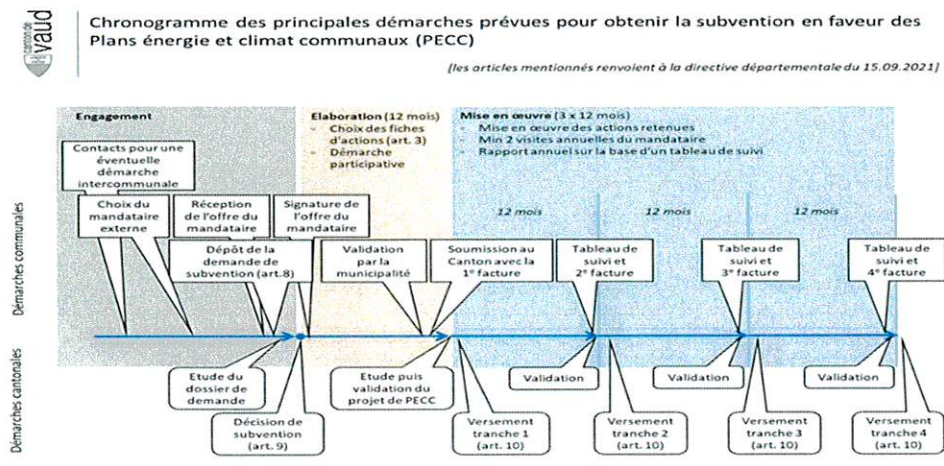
canton de vaud

Chronogramme des principales démarches prévues pour obtenir la subvention en faveur des Plans énergie et climat communaux (PECC)

[les articles mentionnés renvoient à la directive départementale du 15.09.2021]

Engagement

Elaboration (12 mois)
- Choix des fiches d'actions (art. 3)
- Démarche participative

Mise en œuvre (3 x 12 mois)
- Mise en œuvre des actions retenues
- Min 2 visites annuelles du mandataire
- Rapport annuel sur la base d'un tableau de suivi

12 mois

12 mois

12 mois

Démarches communales

Contacts pour une éventuelle démarche intercommunale

Choix du mandataire externe

Réception de l'offre du mandataire

Signature de l'offre du mandataire

Dépôt de la demande de subvention (art.8)

Validation par la municipalité

Soumission au Canton avec la 1e facture

Tableau de suivi et 2e facture

Tableau de suivi et 3e facture

Tableau de suivi et 4e facture

Démarches cantonales

Etude du dossier de demande

Décision de subvention (art. 9)

Etude puis validation du projet de PECC

Versement tranche 1 (art. 10)

Validation

Versement tranche 2 (art. 10)

Validation

Versement tranche 3 (art. 10)

Validation

Versement tranche 4 (art. 10)